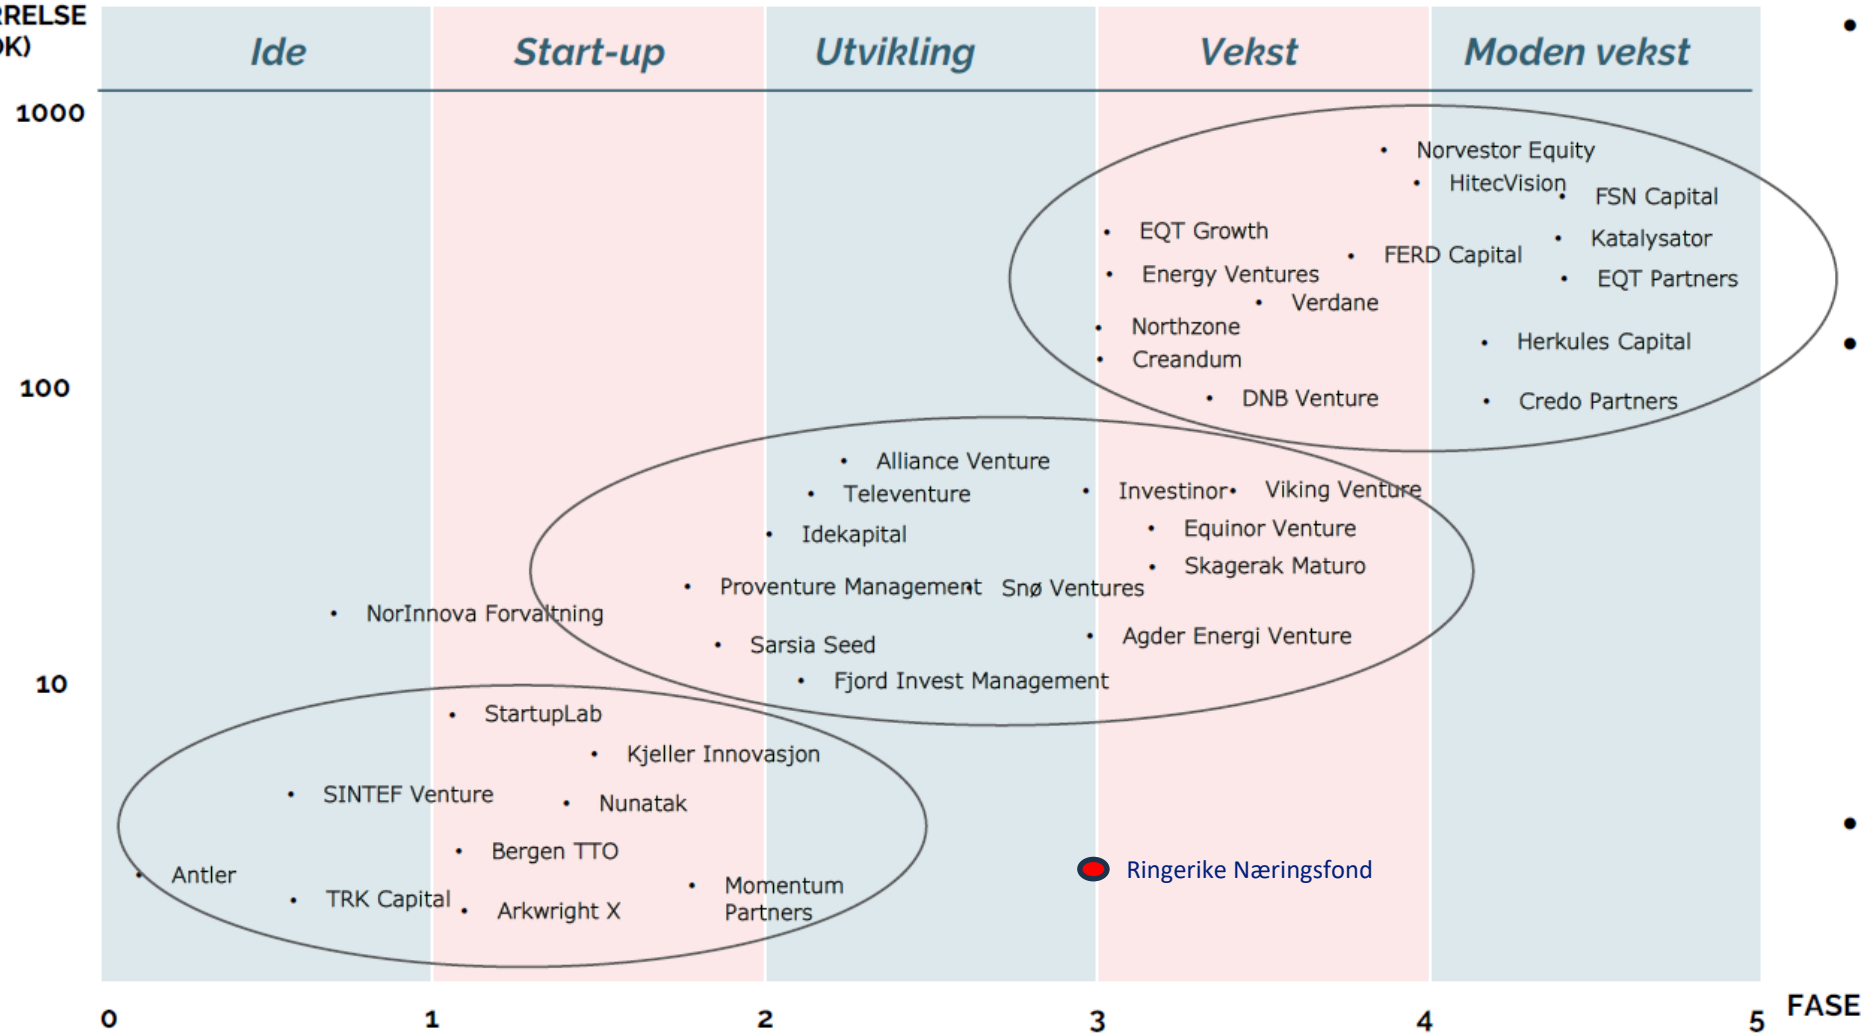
RELSE
K)

Ide | Start-up | Utvikling | Vekst | Moden vekst

1000

Norvestor Equity
HitecVision
FSN Capital
EQT Growth
FERD Capital
Katalysator
Energy Ventures
EQT Partners
Verdane
Northzone
Herkules Capital
Creandum
DNB Venture
Credo Partners

100

Alliance Venture
Televenture
Investinor
Viking Venture
Equinor Venture
Idekapital
Skagerak Maturo
Proventure Management
Snø Ventures
NorInnova Forvaltning
Sarsia Seed
Agder Energi Venture
Fjord Invest Management

10

StartupLab
Kjeller Innovasjon
SINTEF Venture
Nunatak
Bergen TTO
Ringerike Næringsfond
Antler
Momentum Partners
TRK Capital
Arkwright X

0 1 2 3 4 5 FASE